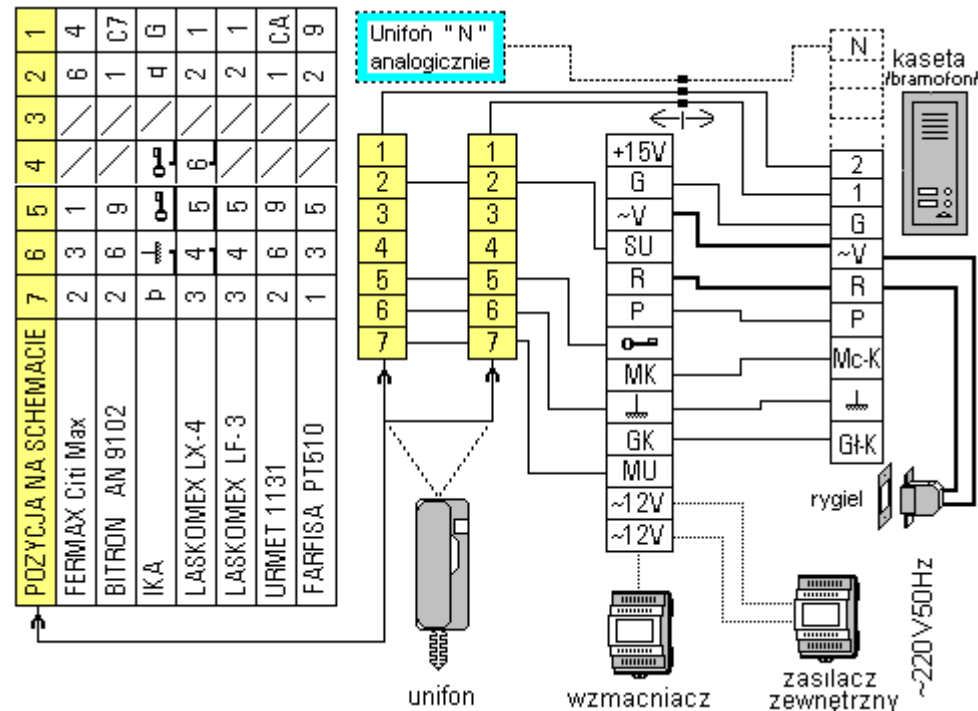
| POZYCJA NA SCHEMACIE | 7 | 6 | 5 | 4 | 3 | 2 | 1 |
|---|---|---|---|---|---|---|---|
| FERMAX Citi Max | 2 | 3 | 1 | / | / | 6 | 4 |
| BITRON AN 9102 | 2 | 6 | 9 | / | / | 1 | C7 |
| IKA | p | ⊥ | o━ | o━ | / | d | G |
| LASKOMEX LX-4 | 3 | 4 | 5 | 6 | / | 2 | 1 |
| LASKOMEX LF-3 | 3 | 4 | 5 | / | / | 2 | 1 |
| URMET 1131 | 2 | 6 | 9 | / | / | 1 | CA |
| FARFISA PT510 | 1 | 3 | 5 | / | / | 2 | 9 |

Unifon " N " analogicznie

N kaseta /bramofon/

1 2 3 4 5 6 7

1 2 3 4 5 6 7

+15V
G
~V
SU
R
P
o━
MK
⊥
GK
MU
~12V
~12V

2
1
G
~V
R
P
Mc-K
⊥
Gł-K

rygiel

unifon

wzmacniacz

zasilacz zewnętrzny

~220V50Hz